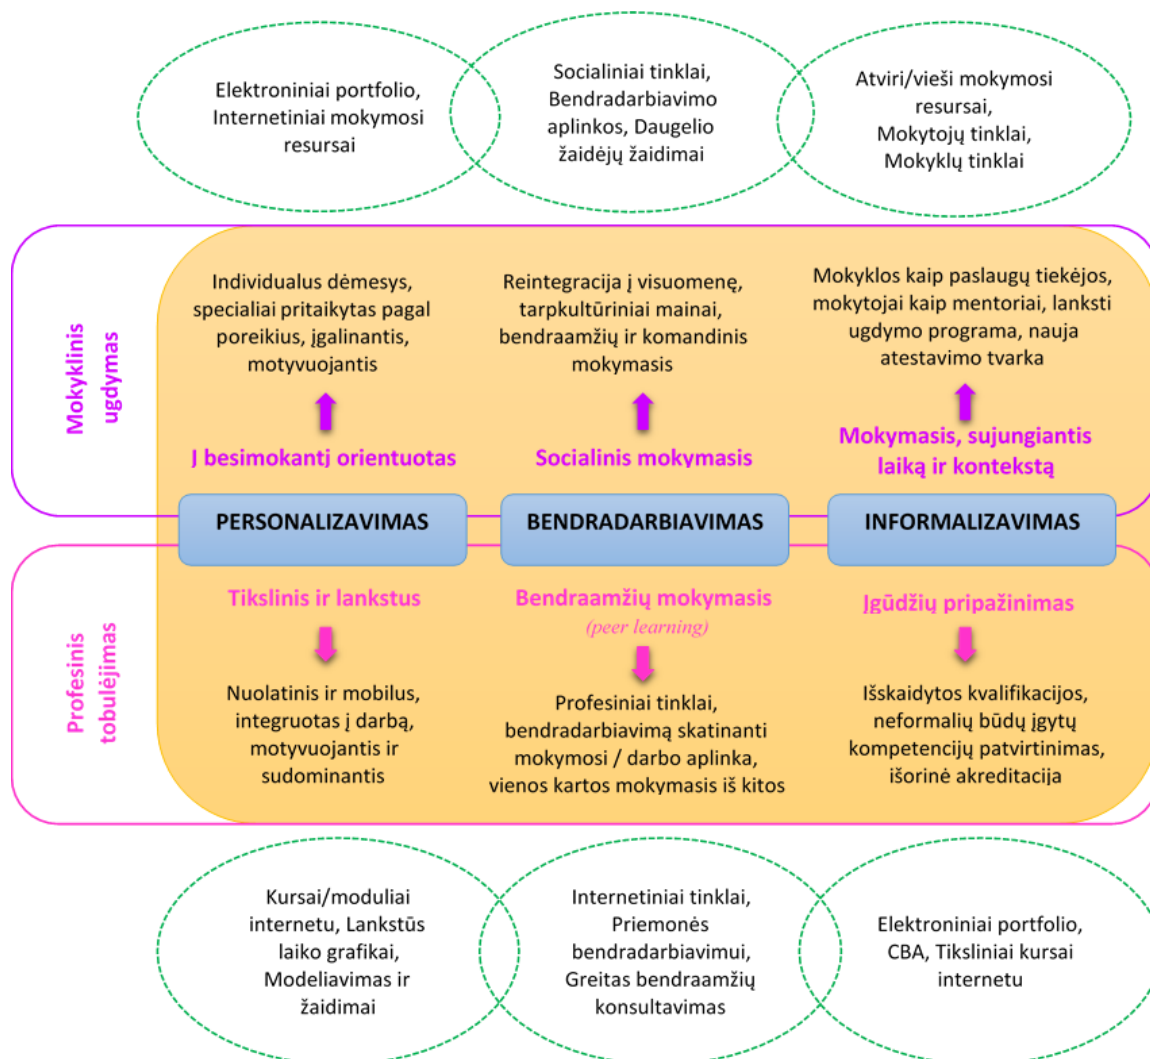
Elektroniniai portfolio, Internetiniai mokymosi resursai

Socialiniai tinklai, Bendradarbiavimo aplinkos, Daugelio žaidėjų žaidimai

Atviri/vieši mokymosi resursai, Mokytojų tinklai, Mokyklų tinklai

Mokyklinis ugdymas

Individualus dėmesys, specialiai pritaikytas pagal poreikius, įgalinantis, motyvuojantis

Į besimokantį orientuotas

Reintegracija į visuomenę, tarpkultūriniai mainai, bendraamžių ir komandinis mokymasis

Socialinis mokymasis

Mokyklos kaip paslaugų tiekėjos, mokytojai kaip mentoriai, lanksti ugdymo programa, nauja atestavimo tvarka

Mokymasis, sujungiantis laiką ir kontekstą

PERSONALIZAVIMAS

BENDRADARBIAVIMAS

INFORMALIZAVIMAS

Profesinis tobulėjimas

Tikslinis ir lankstus

Nuolatinis ir mobilus, integruotas į darbą, motyvuojantis ir sudominantis

Bendraamžių mokymasis

(peer learning)

Profesiniai tinklai, bendradarbiavimą skatinanti mokymosi / darbo aplinka, vienos kartos mokymasis iš kitos

Įgūdžių pripažinimas

Išskaidytos kvalifikacijos, neformalių būdų įgytų kompetencijų patvirtinimas, išorinė akreditacija

Kursai/moduliai internetu, Lankstūs laiko grafikai, Modeliavimas ir žaidimai

Internetiniai tinklai, Priemonės bendradarbiavimui, Greitas bendraamžių konsultavimas

Elektroniniai portfolio, CBA, Tiksliniai kursai internetu